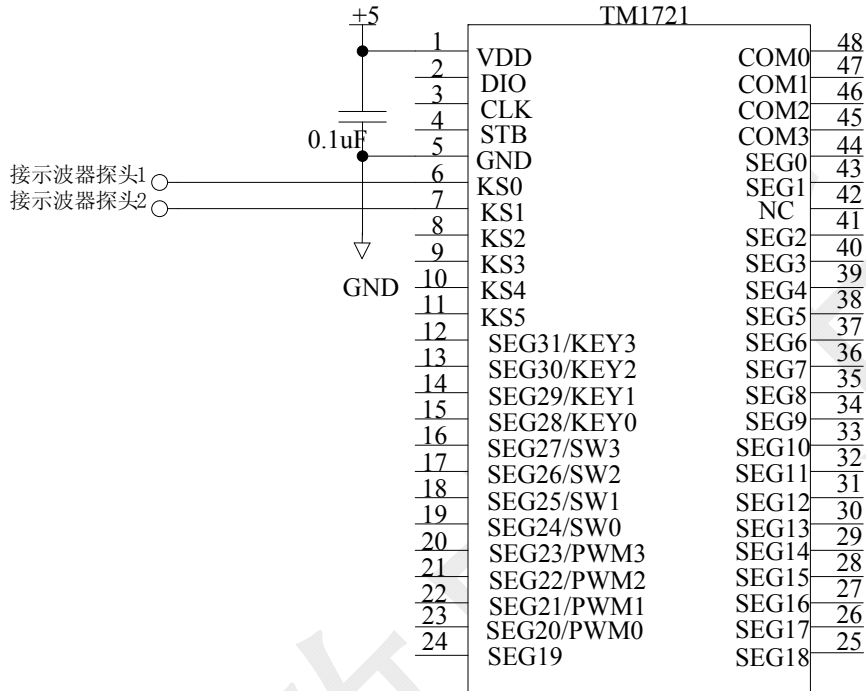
+5

TM1721

0.1uF

接示波器探头1

接示波器探头2

GND

| 1 | VDD | COM0 | 48 |
|---|---|---|---|
| 2 | DIO | COM1 | 47 |
| 3 | CLK | COM2 | 46 |
| 4 | STB | COM3 | 45 |
| 5 | GND | SEG0 | 44 |
| 6 | KS0 | SEG1 | 43 |
| 7 | KS1 | NC | 42 |
| 8 | KS2 | SEG2 | 41 |
| 9 | KS3 | SEG3 | 40 |
| 10 | KS4 | SEG4 | 39 |
| 11 | KS5 | SEG5 | 38 |
| 12 | SEG31/KEY3 | SEG6 | 37 |
| 13 | SEG30/KEY2 | SEG7 | 36 |
| 14 | SEG29/KEY1 | SEG8 | 35 |
| 15 | SEG28/KEY0 | SEG9 | 34 |
| 16 | SEG27/SW3 | SEG10 | 33 |
| 17 | SEG26/SW2 | SEG11 | 32 |
| 18 | SEG25/SW1 | SEG12 | 31 |
| 19 | SEG24/SW0 | SEG13 | 30 |
| 20 | SEG23/PWM3 | SEG14 | 29 |
| 21 | SEG22/PWM2 | SEG15 | 28 |
| 22 | SEG21/PWM1 | SEG16 | 27 |
| 23 | SEG20/PWM0 | SEG17 | 26 |
| 24 | SEG19 | SEG18 | 25 |